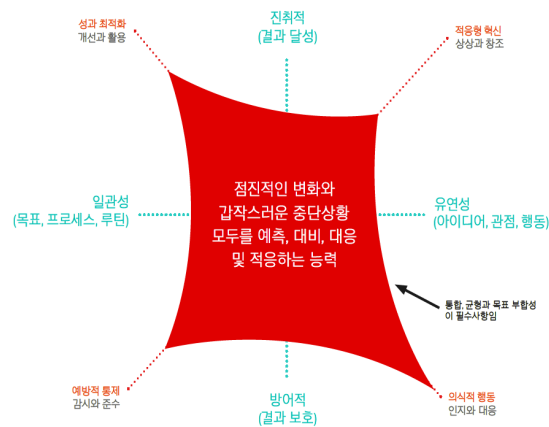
성과 최적화
개선과 활용

진취적
(결과 달성)

적응형 혁신
상상과 창조

일관성
(목표, 프로세스, 루틴)

점진적인 변화와
갑작스러운 중단상황
모두를 예측, 대비, 대응
및 적응하는 능력

유연성
(아이디어, 관점, 행동)

통합, 균형과 목표 부합성
이 필수사항임

예방적 통제
감시와 준수

방어적
(결과 보호)

의식적 행동
인지와 대응